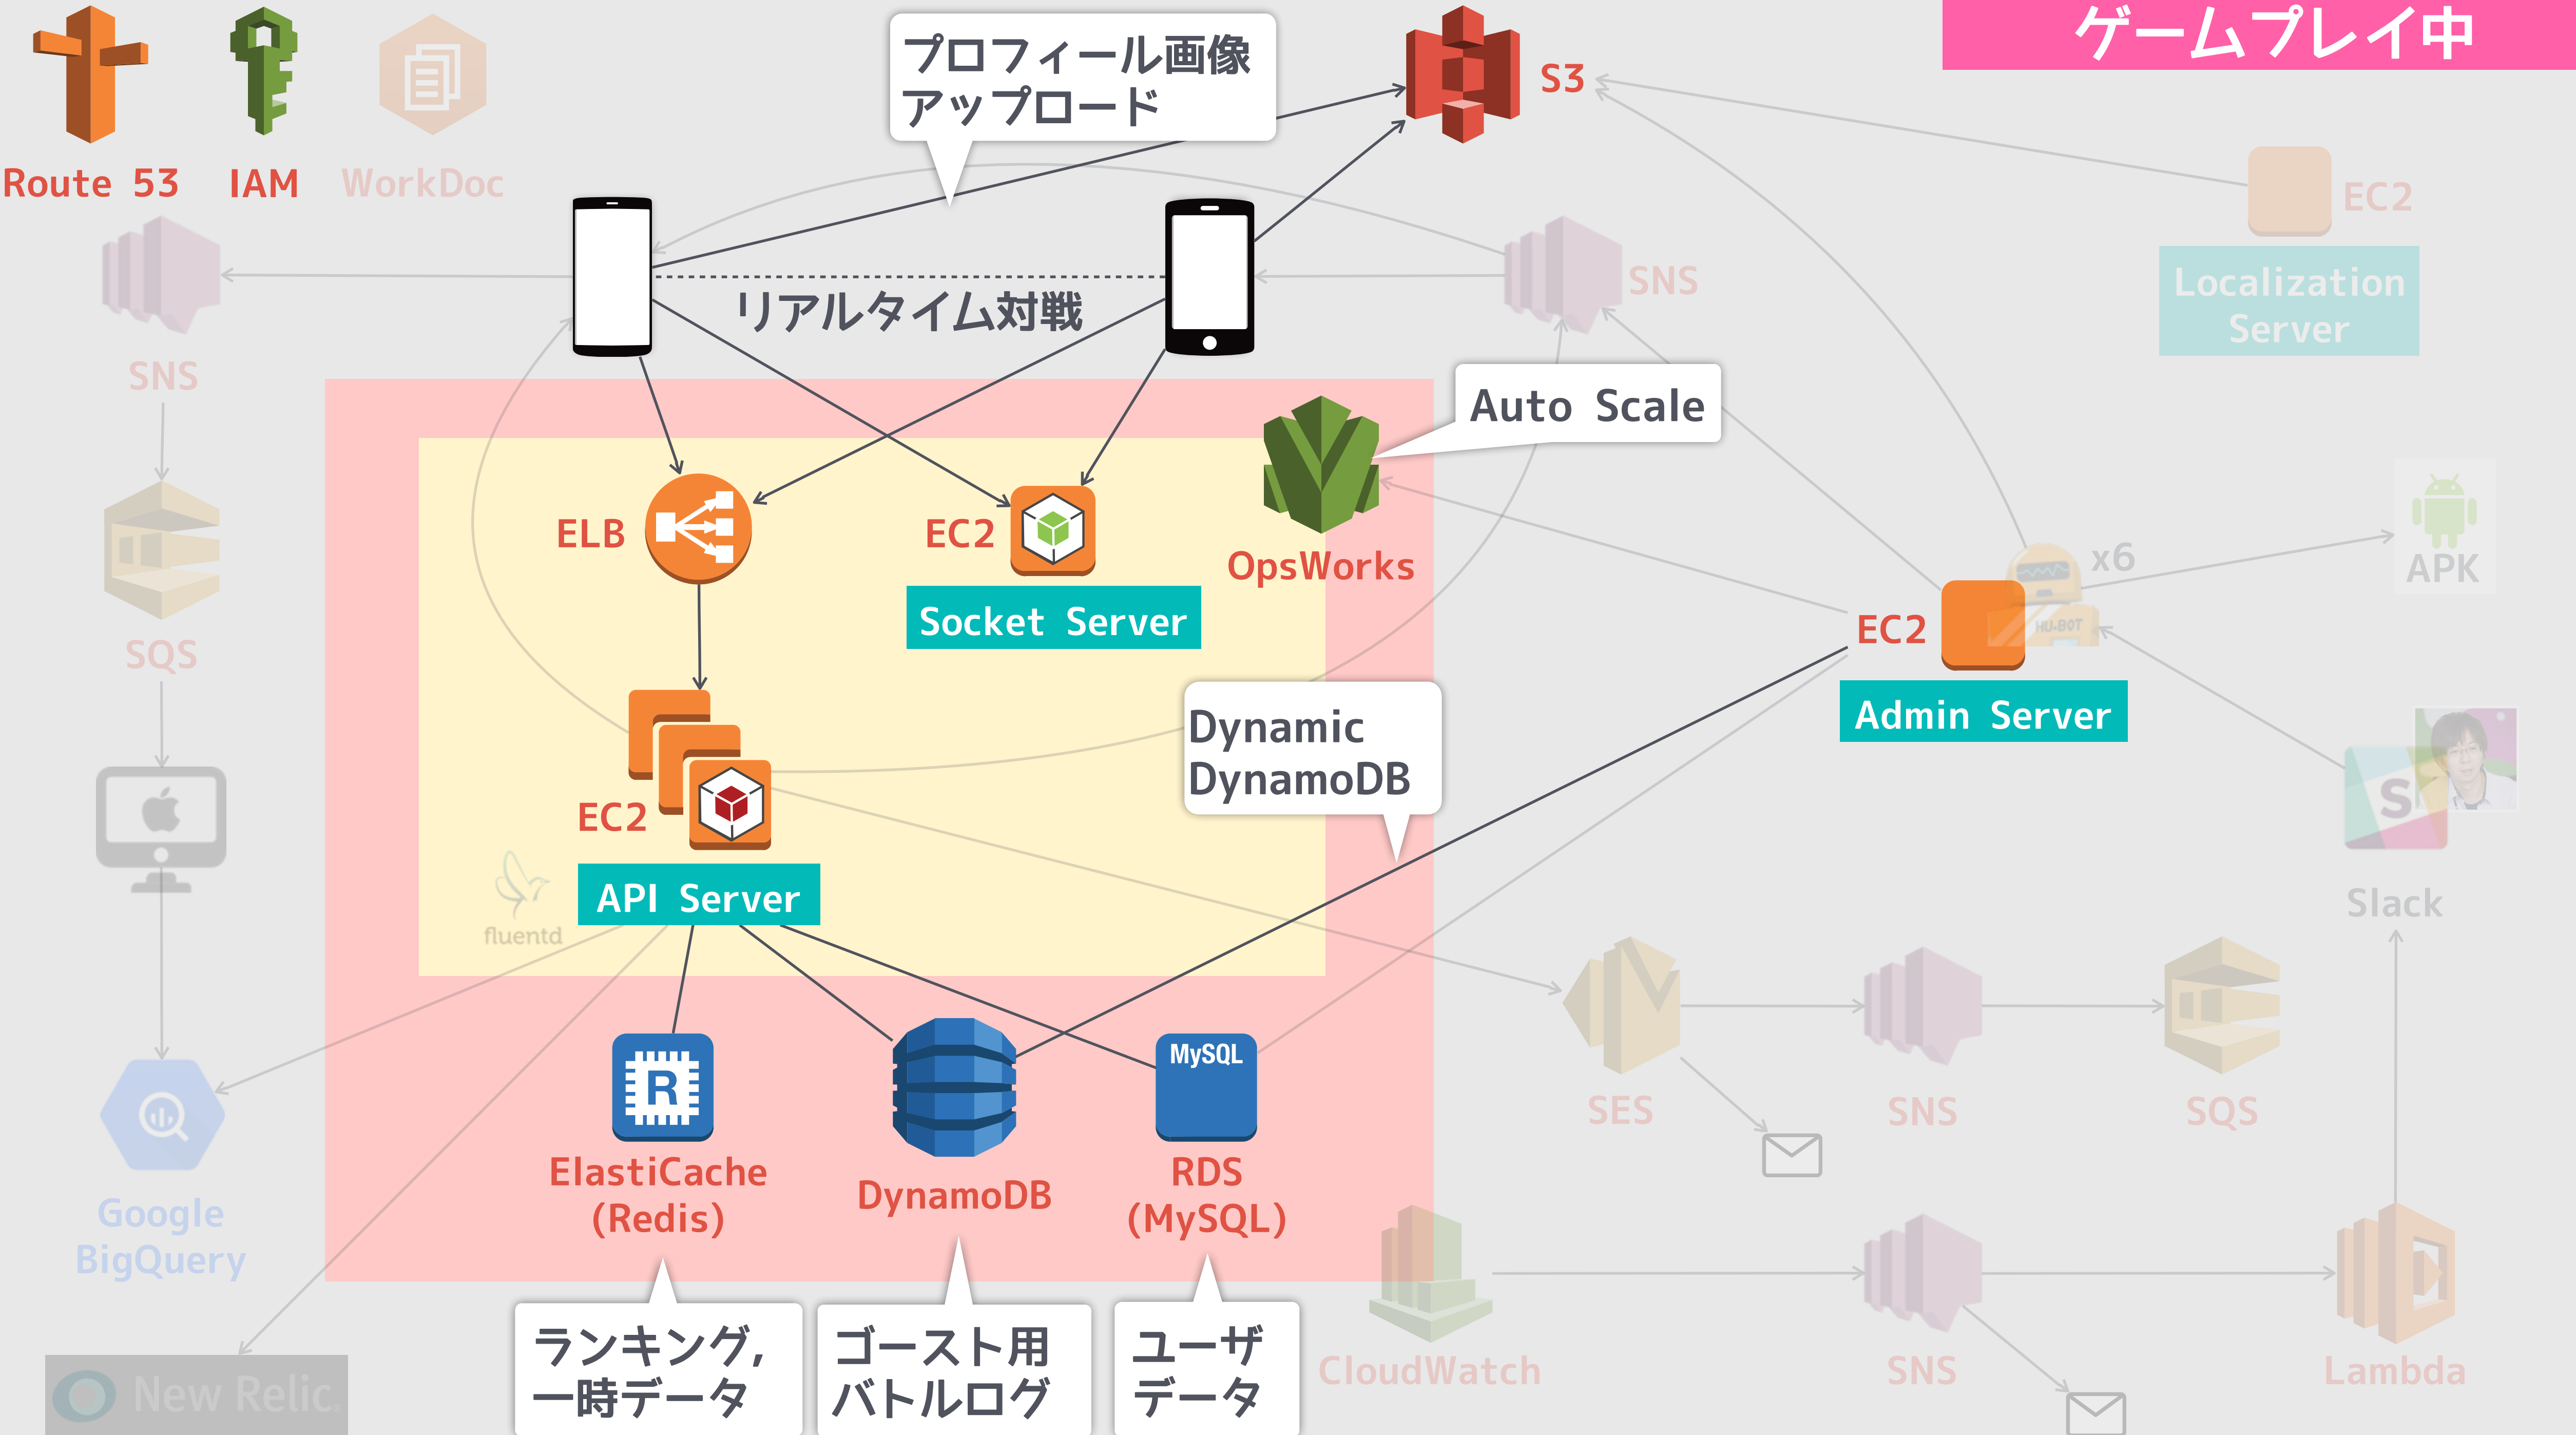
ゲームプレイ中

Route 53
IAM
WorkDoc

プロフィール画像
アップロード

S3

EC2
Localization Server

SNS

リアルタイム対戦

SNS

Auto Scale

SQS

ELB

EC2

Socket Server

OpsWorks

x6

APK

EC2

Admin Server

EC2

Dynamic
DynamoDB

API Server

fluentd

Slack

MySQL

ElastiCache
(Redis)

DynamoDB

RDS
(MySQL)

SES

SNS

SQS

Google
BigQuery

CloudWatch

SNS

Lambda

New Relic

ランキング,
一時データ

ゴースト用
バトルログ

ユーザ
データ